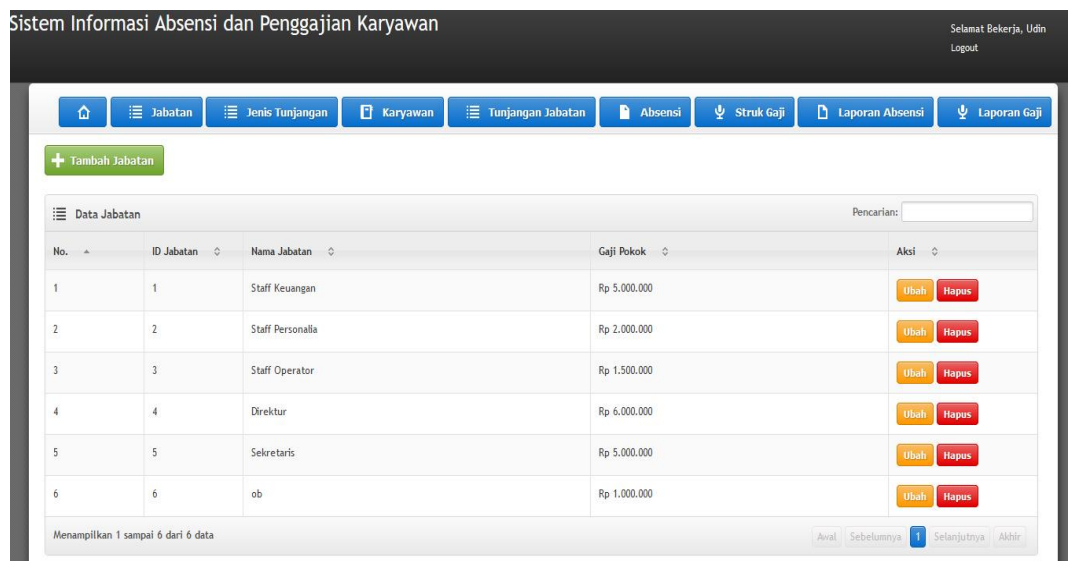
Sistem Informasi Absensi dan Penggajian Karyawan

Selamat Bekerja, Udin
Logout

Jabatan | Jenis Tunjangan | Karyawan | Tunjangan Jabatan | Absensi | Struk Gaji | Laporan Absensi | Laporan Gaji

Tambah Jabatan

Data Jabatan

Pencarian:

| No. | ID Jabatan | Nama Jabatan | Gaji Pokok | Aksi |
|---|---|---|---|---|
| 1 | 1 | Staff Keuangan | Rp 5.000.000 | Ubah Hapus |
| 2 | 2 | Staff Personalia | Rp 2.000.000 | Ubah Hapus |
| 3 | 3 | Staff Operator | Rp 1.500.000 | Ubah Hapus |
| 4 | 4 | Direktur | Rp 6.000.000 | Ubah Hapus |
| 5 | 5 | Sekretaris | Rp 5.000.000 | Ubah Hapus |
| 6 | 6 | ob | Rp 1.000.000 | Ubah Hapus |

Menampilkan 1 sampai 6 dari 6 data

Awal Sebelumnya 1 Selanjutnya Akhir